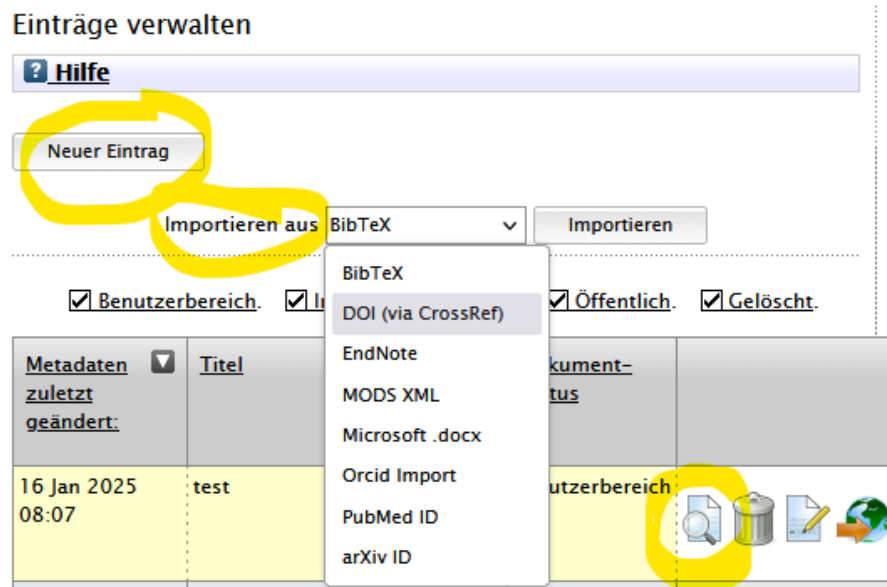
Einträge verwalten

Hilfe

Neuer Eintrag

Importieren aus BibTeX Importieren

BibTeX
DOI (via CrossRef)
EndNote
MODS XML
Microsoft .docx
Orcid Import
PubMed ID
arXiv ID

Benutzerbereich. In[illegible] Öffentlich. Gelöscht.

| Metadaten zuletzt geändert: | Titel | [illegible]kument-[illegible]tus | |
|---|---|---|---|
| 16 Jan 2025 08:07 | test | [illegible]utzerbereich | |